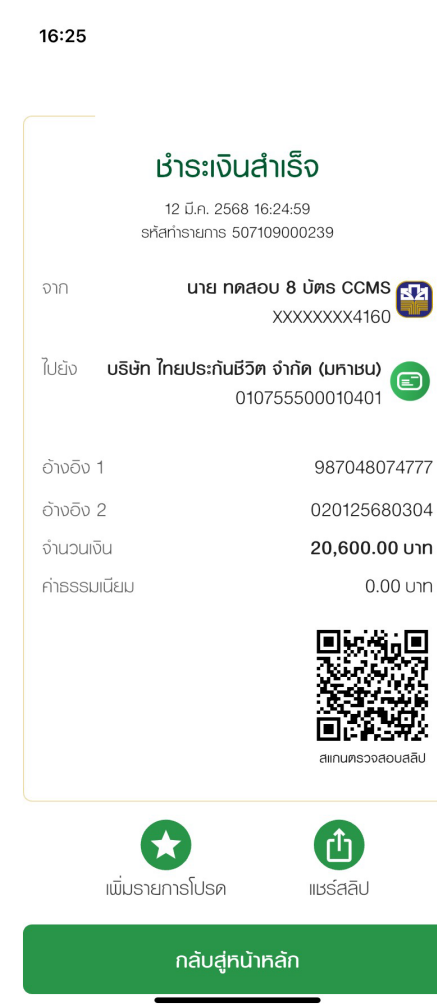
16:25

ชำระเงินสำเร็จ

12 มี.ค. 2568 16:24:59
รหัสทำรายการ 507109000239

จาก
นาย ทดสอบ 8 บัตร CCMS
XXXXXXXX4160

ไปยัง
บริษัท ไทยประกันชีวิต จำกัด (มหาชน)
010755500010401

อ้างอิง 1 987048074777
อ้างอิง 2 020125680304
จำนวนเงิน 20,600.00 บาท
ค่าธรรมเนียม 0.00 บาท

สแกนตรวจสอบสลิป

เพิ่มรายการโปรด
แชร์สลิป

กลับสู่หน้าหลัก